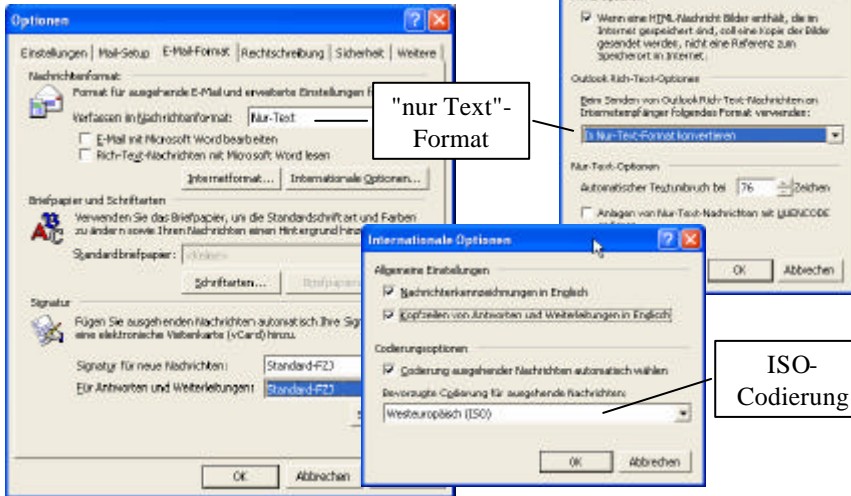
Optionen

Einstellungen | Mail-Setup | E-Mail-Format | Rechtschreibung | Sicherheit | Weitere

Nachrichtenformat

Format für ausgehende E-Mail und erweiterte Einstellungen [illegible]

Verfassen im Nachrichtenformat: Nur-Text

E-Mail mit Microsoft Word bearbeiten

Rich-Text-Nachrichten mit Microsoft Word lesen

Internetformat... Internationale Optionen...

Briefpapier und Schriftarten

Verwenden Sie das Briefpapier, um die Standardschriftart und Farben zu ändern sowie Ihren Nachrichten einen Hintergrund hinzu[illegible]

Standardbriefpapier: <Keine>

Schriftarten... Briefpapier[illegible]

Signatur

Fügen Sie ausgehenden Nachrichten automatisch Ihre Sign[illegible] eine elektronische Visitenkarte (vCard) hinzu.

Signatur für neue Nachrichten: Standard-FZJ

Für Antworten und Weiterleitungen: Standard-FZJ

OK Abbrechen

"nur Text"-Format

Wenn eine HTML-Nachricht Bilder enthält, die im Internet gespeichert sind, soll eine Kopie der Bilder gesendet werden, nicht eine Referenz zum Speicherort im Internet.

Outlook Rich-Text-Optionen

Beim Senden von Outlook Rich-Text-Nachrichten an Internetempfänger folgendes Format verwenden:

In Nur-Text-Format konvertieren

Nur-Text-Optionen

Automatischer Textumbruch bei 76 Zeichen

Anlagen von Nur-Text-Nachrichten mit UUENCODE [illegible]

OK Abbrechen

Internationale Optionen

Allgemeine Einstellungen

Nachrichtenkennzeichnungen in Englisch

Kopfzeilen von Antworten und Weiterleitungen in Englisch

Codierungsoptionen

Codierung ausgehender Nachrichten automatisch wählen

Bevorzugte Codierung für ausgehende Nachrichten:

Westeuropäisch (ISO)

OK Abbrechen

ISO-Codierung